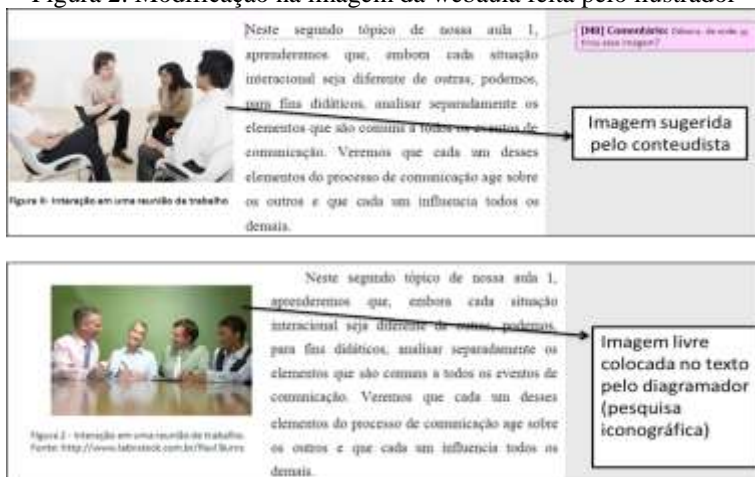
Figura 2: Modificação na imagem da webaula feita pelo ilustrador

Neste segundo tópico de nossa aula 1, aprenderemos que, embora cada situação interacional seja diferente de outras, podemos, para fins didáticos, analisar separadamente os elementos que são comuns a todos os eventos de comunicação. Veremos que cada um desses elementos do processo de comunicação age sobre os outros e que cada um influencia todos os demais.

Figura 6- Interação em uma reunião de trabalho

[MB] Comentário: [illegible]

Imagem sugerida pelo conteudista

Neste segundo tópico de nossa aula 1, aprenderemos que, embora cada situação interacional seja diferente de outras, podemos, para fins didáticos, analisar separadamente os elementos que são comuns a todos os eventos de comunicação. Veremos que cada um desses elementos do processo de comunicação age sobre os outros e que cada um influencia todos os demais.

Figura 2 - Interação em uma reunião de trabalho. Fonte: http://www.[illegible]

Imagem livre colocada no texto pelo diagramador (pesquisa iconográfica)